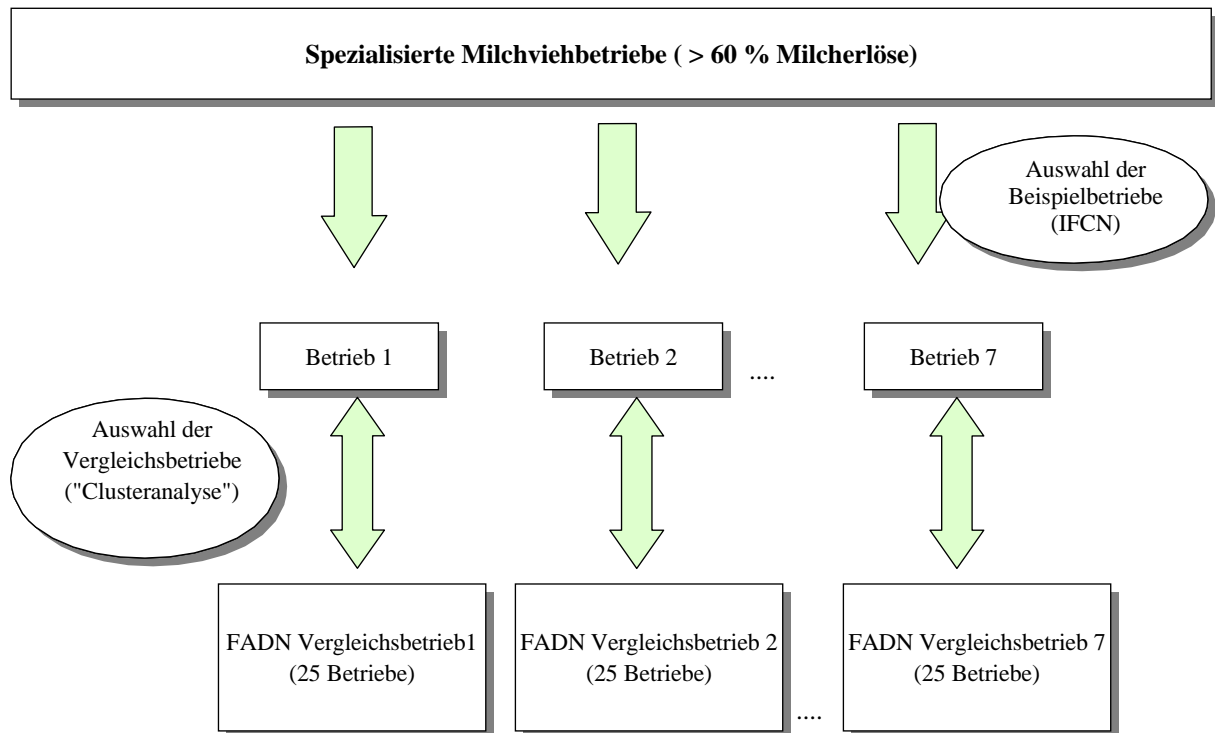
Spezialisierte Milchviehbetriebe ( > 60 % Milcherlöse)

Auswahl der Beispielbetriebe (IFCN)

Betrieb 1

Betrieb 2

....

Betrieb 7

Auswahl der Vergleichsbetriebe ("Clusteranalyse")

FADN Vergleichsbetrieb1 (25 Betriebe)

FADN Vergleichsbetrieb 2 (25 Betriebe)

....

FADN Vergleichsbetrieb 7 (25 Betriebe)